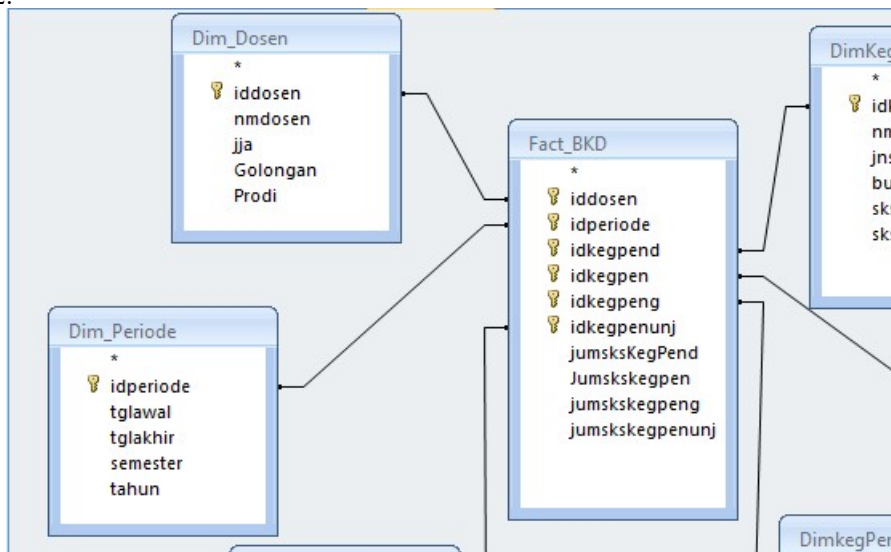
Dim_Dosen
*
iddosen
nmdosen
jja
Golongan
Prodi

Fact_BKD
*
iddosen
idperiode
idkegpend
idkegpen
idkegpeng
idkegpenunj
jumsksKegPend
Jumskskegpen
jumskskegpeng
jumskskegpenunj

DimKeg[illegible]
*
idl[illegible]
nm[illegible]
jns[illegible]
bu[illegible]
sks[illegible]
sks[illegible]

Dim_Periode
*
idperiode
tglawal
tglakhir
semester
tahun

DimkegPer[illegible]